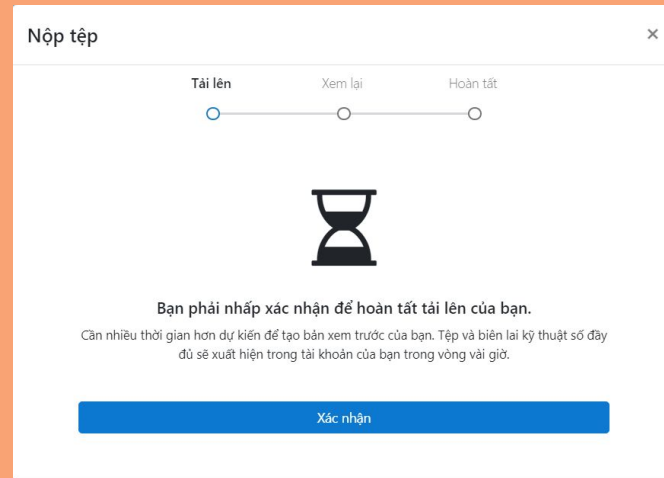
Nộp tệp

×

Tải lên

Xem lại

Hoàn tất

Bạn phải nhấp xác nhận để hoàn tất tải lên của bạn.

Cần nhiều thời gian hơn dự kiến để tạo bản xem trước của bạn. Tệp và biên lai kỹ thuật số đầy đủ sẽ xuất hiện trong tài khoản của bạn trong vòng vài giờ.

Xác nhận